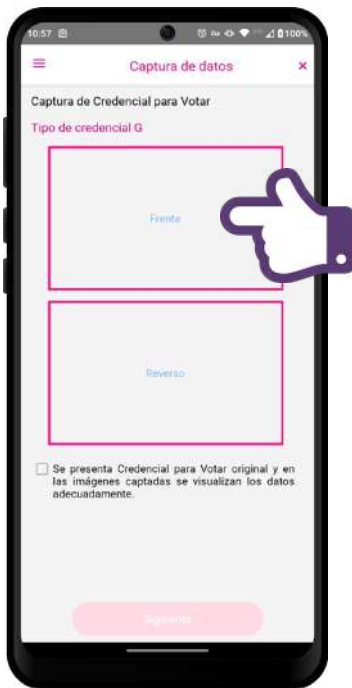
10:57 100%

≡ Captura de datos ×

Captura de Credencial para Votar

Tipo de credencial G

Frente

Reverso

Se presenta Credencial para Votar original y en las imágenes captadas se visualizan los datos adecuadamente.

Siguiente